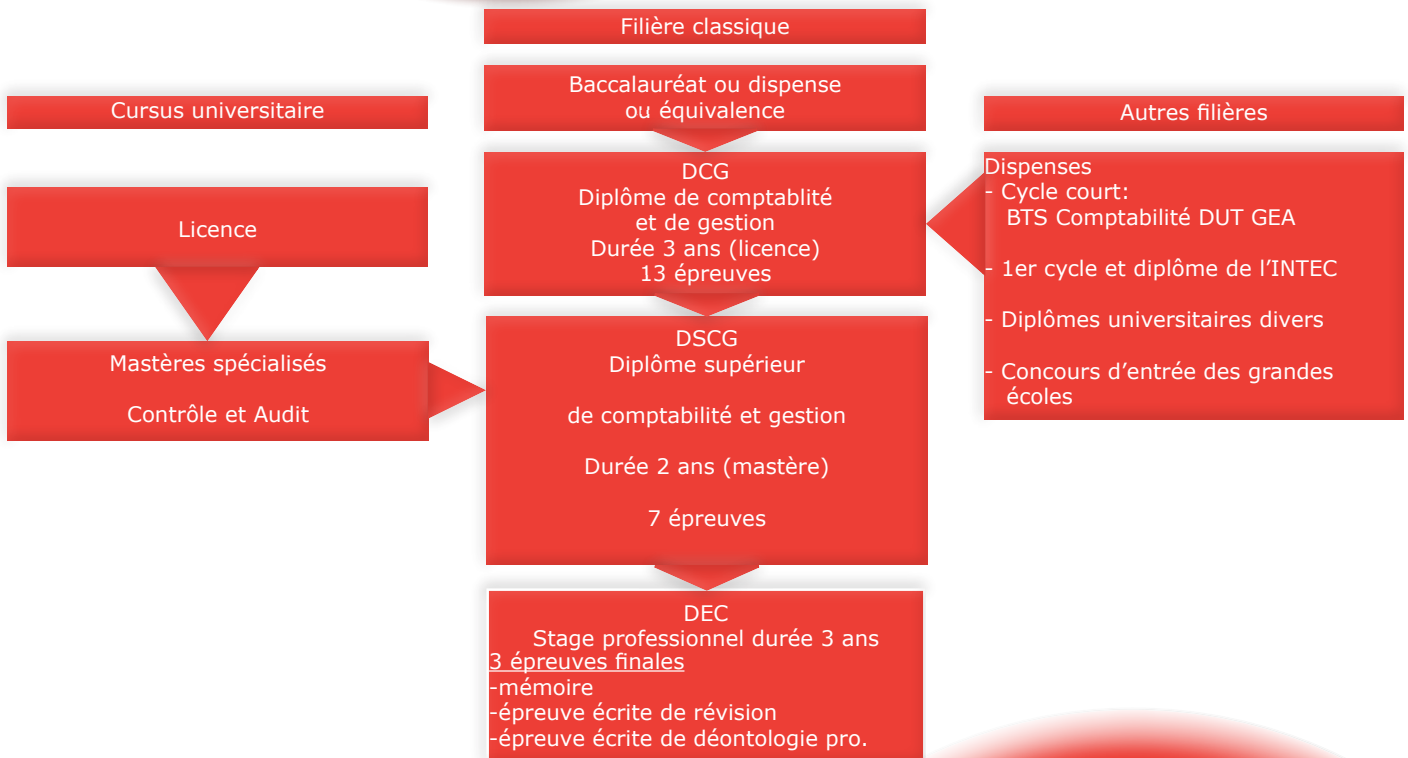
Filière classique

Cursus universitaire

Baccalauréat ou dispense ou équivalence

Autres filières

Licence

DCG
Diplôme de comptablité et de gestion
Durée 3 ans (licence)
13 épreuves

Dispenses
- Cycle court:
BTS Comptabilité DUT GEA

- 1er cycle et diplôme de l'INTEC

- Diplômes universitaires divers

- Concours d'entrée des grandes écoles

Mastères spécialisés

Contrôle et Audit

DSCG
Diplôme supérieur

de comptabilité et gestion

Durée 2 ans (mastère)

7 épreuves

DEC
Stage professionnel durée 3 ans
3 épreuves finales
-mémoire
-épreuve écrite de révision
-épreuve écrite de déontologie pro.